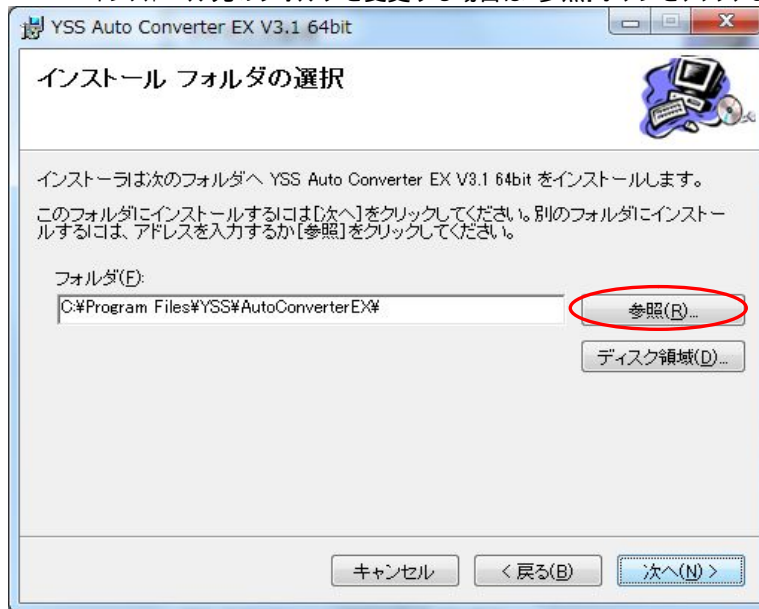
YSS Auto Converter EX V3.1 64bit

インストール フォルダの選択

インストーラは次のフォルダへ YSS Auto Converter EX V3.1 64bit をインストールします。

このフォルダにインストールするには[次へ]をクリックしてください。別のフォルダにインストールするには、アドレスを入力するか[参照]をクリックしてください。

フォルダ(F):

C:¥Program Files¥YSS¥AutoConverterEX¥

参照(R)...

ディスク領域(D)...

キャンセル

< 戻る(B)

次へ(N) >